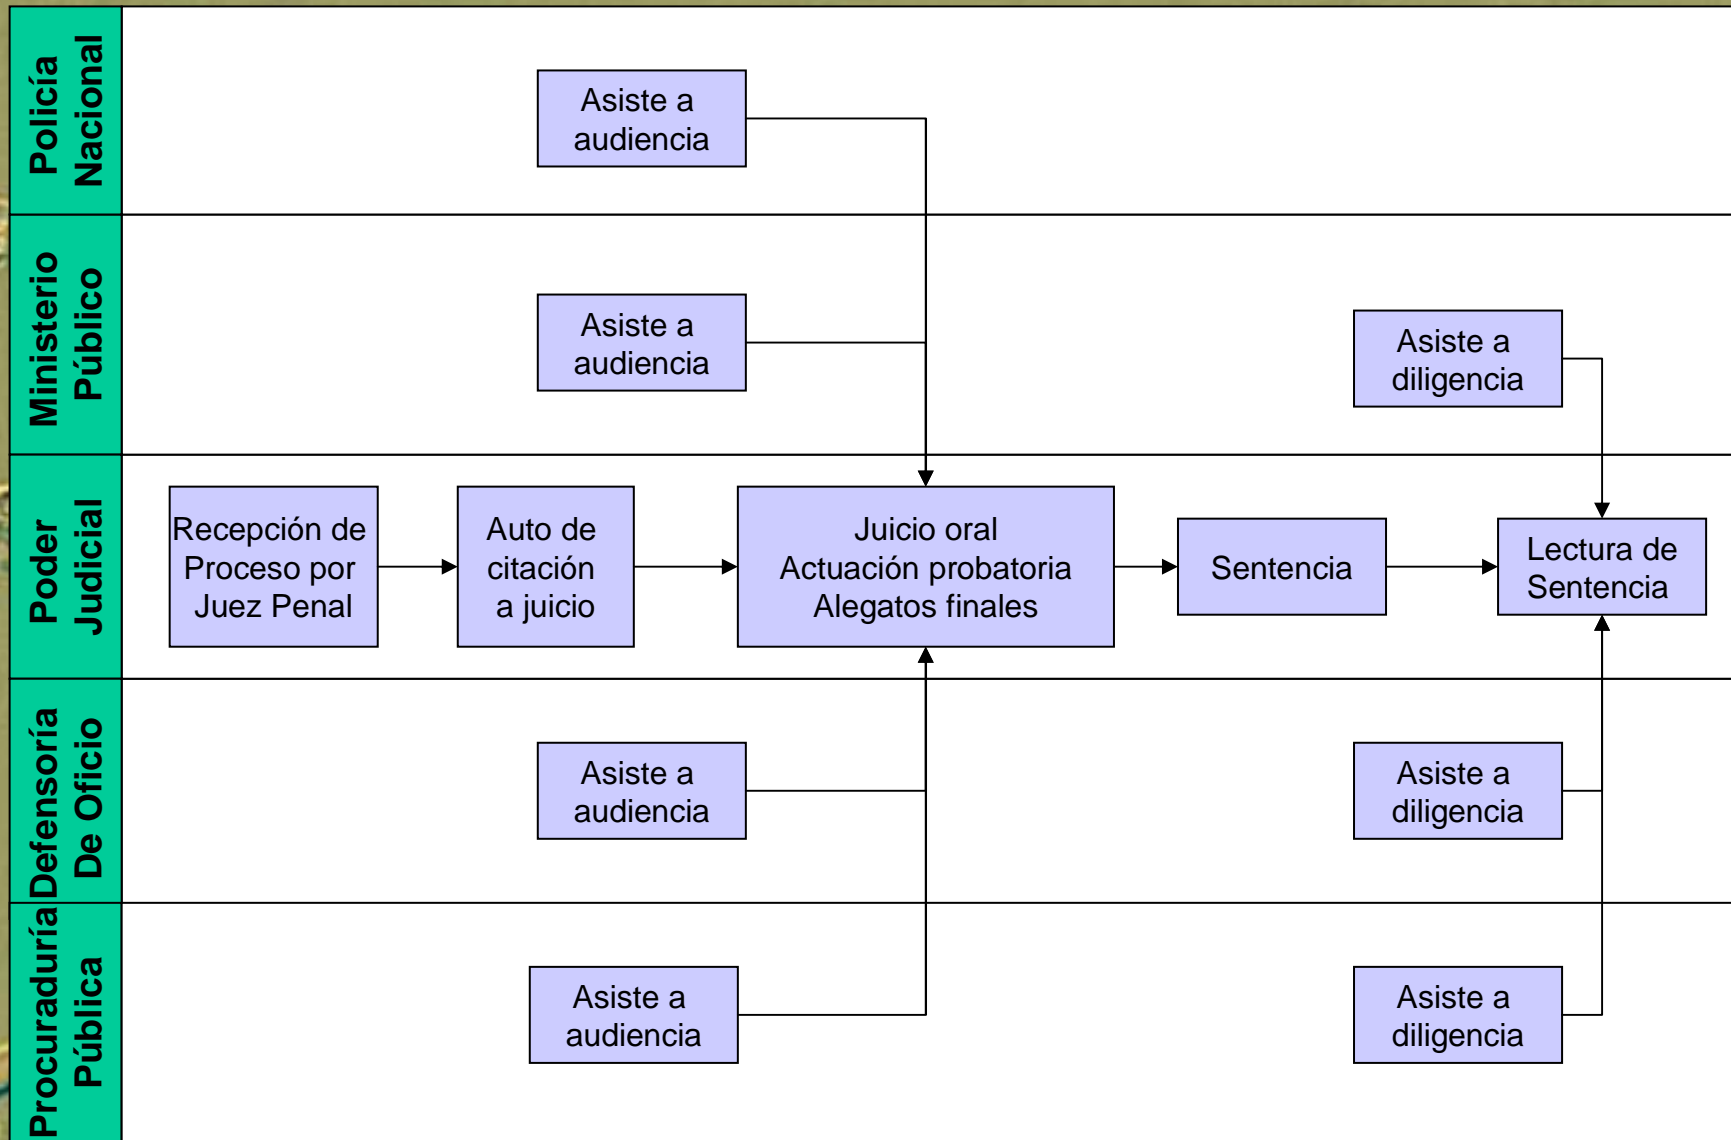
Policía Nacional

Asiste a audiencia

Ministerio Público

Asiste a audiencia

Asiste a diligencia

Poder Judicial

Recepción de Proceso por Juez Penal

Auto de citación a juicio

Juicio oral
Actuación probatoria
Alegatos finales

Sentencia

Lectura de Sentencia

Defensoría De Oficio

Asiste a audiencia

Asiste a diligencia

Procuraduría Pública

Asiste a audiencia

Asiste a diligencia